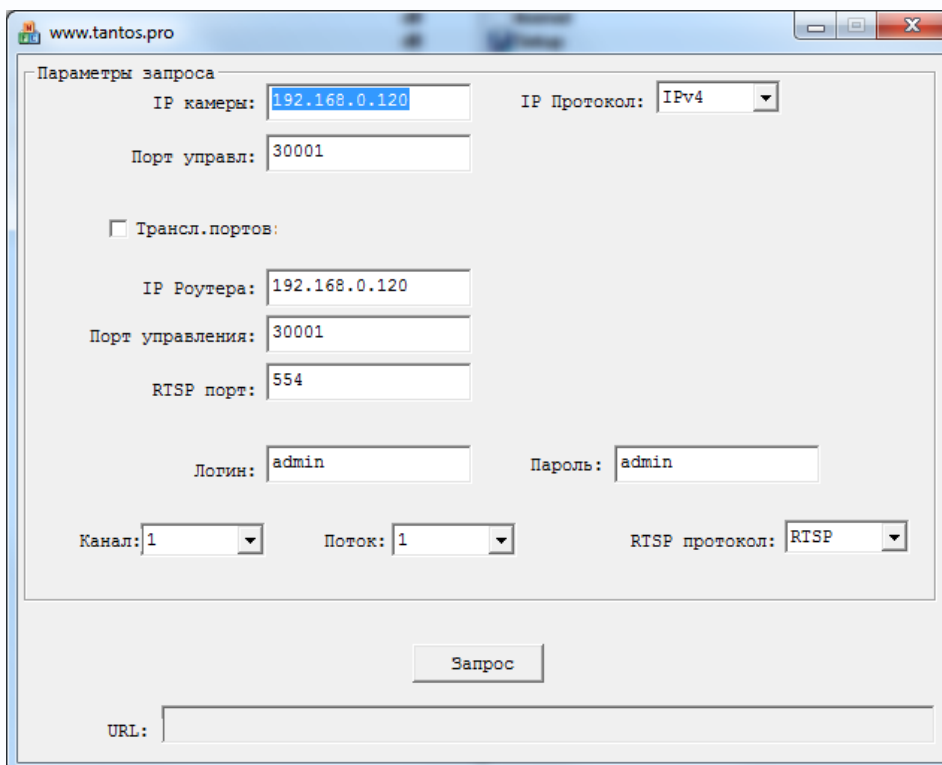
www.tantos.pro

Параметры запроса

IP камеры: 192.168.0.120

IP Протокол: IPv4

Порт управл: 30001

Трансл.портов:

IP Роутера: 192.168.0.120

Порт управления: 30001

RTSP порт: 554

Логин: admin

Пароль: admin

Канал: 1

Поток: 1

RTSP протокол: RTSP

Запрос

URL: